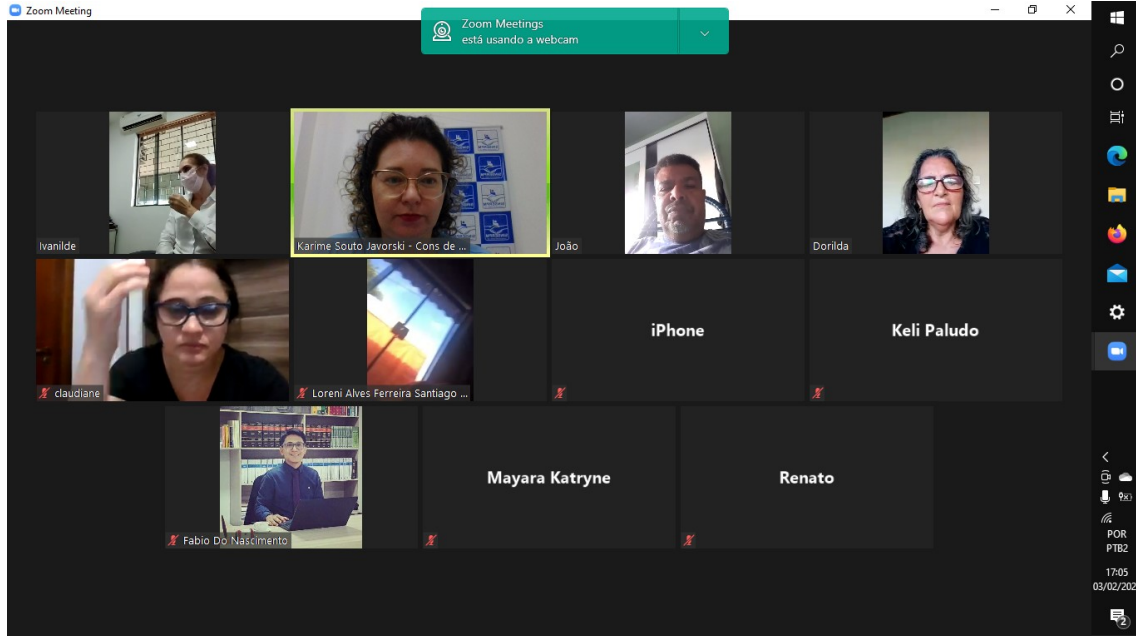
Zoom Meeting

Zoom Meetings
está usando a webcam

Ivanilde

Karime Souto Javorski - Cons de ...

João

Dorilda

claudiane

Loreni Alves Ferreira Santiago ...

iPhone

Keli Paludo

Fabio Do Nascimento

Mayara Katryne

Renato

POR
PTB2

17:05
03/02/202